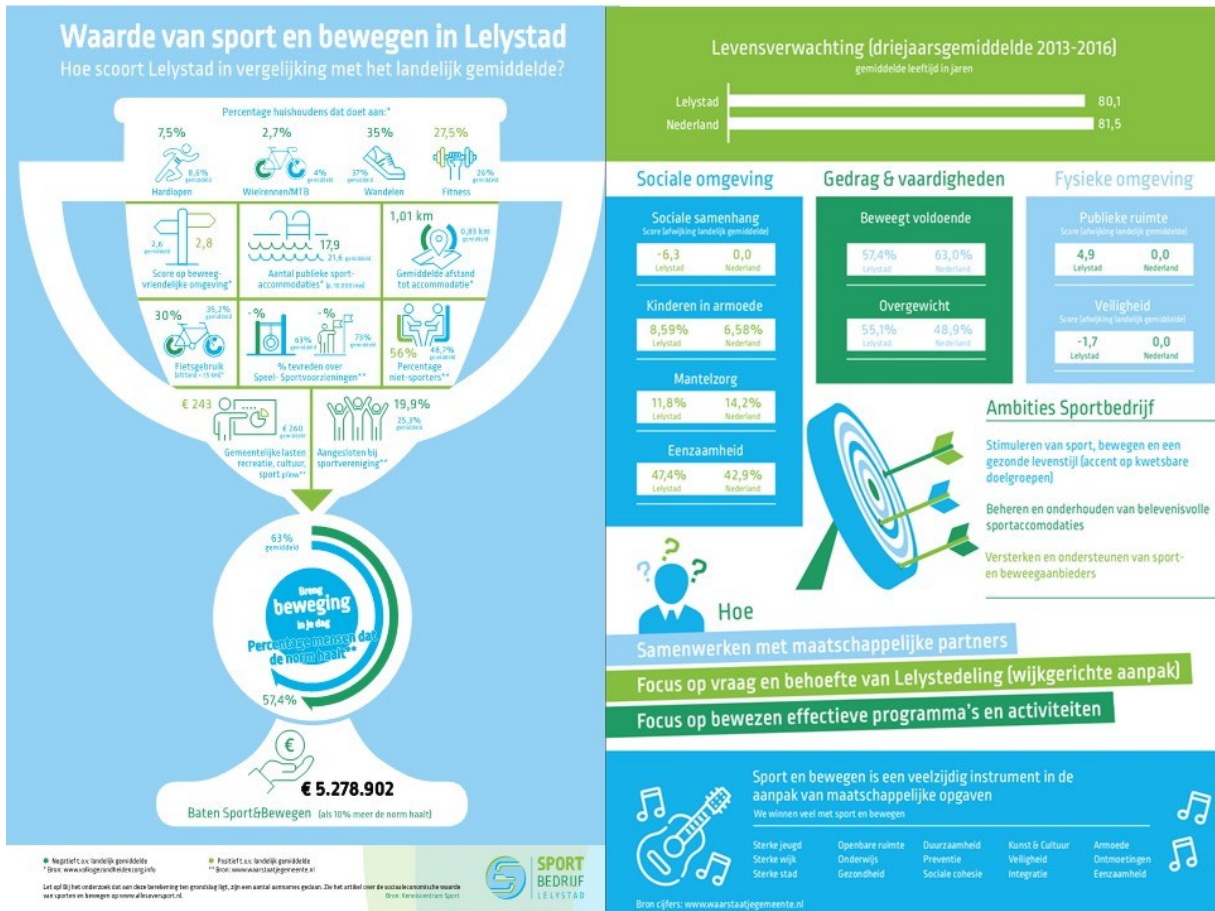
Waarde van sport en bewegen in Lelystad
Hoe scoort Lelystad in vergelijking met het landelijk gemiddelde?

Percentage huishoudens dat doet aan:*

7,5%
8,6% gemiddeld
Hardlopen

2,7%
4% gemiddeld
Wielrennen/MTB

35%
37% gemiddeld
Wandelen

27,5%
26% gemiddeld
Fitness

2,6 gemiddeld
2,8
Score op beweegvriendelijke omgeving*

17,9
21,6 gemiddeld
Aantal publieke sportaccommodaties* (p. 10.000 inw)

1,01 km
0,85 km gemiddeld
Gemiddelde afstand tot accommodatie*

30%
35,2% gemiddeld
Fietsgebruik (afstand < 15 km)*

-%
63% gemiddeld
-%
73% gemiddeld
% tevreden over Speel- Sportvoorzieningen**

56%
48,7% gemiddeld
Percentage niet-sporters**

€ 243
€ 260 gemiddeld
Gemeentelijke lasten recreatie, cultuur, sport p/inw**

19,9%
25,3% gemiddeld
Aangesloten bij sportvereniging**

63% gemiddeld
Breng beweging in je dag
Percentage mensen dat de norm haalt**
57,4%

€ 5.278.902
Baten Sport&Bewegen (als 10% meer de norm haalt)

Negatief t.o.v. landelijk gemiddelde
* Bron: www.volksgezondheidenzorg.info
Positief t.o.v. landelijk gemiddelde
** Bron: www.waarstaatjegemeente.nl
Let op! Bij het onderzoek dat aan deze berekening ten grondslag ligt, zijn een aantal aannames gedaan. Zie het artikel over de sociaaleconomische waarde van sporten en bewegen op www.allesoversport.nl
Bron: Kenniscentrum Sport

SPORT BEDRIJF LELYSTAD

Levensverwachting (driejaarsgemiddelde 2013-2016)
gemiddelde leeftijd in jaren
Lelystad 80,1
Nederland 81,5

Sociale omgeving
Sociale samenhang
Score (afwijking landelijk gemiddelde)
-6,3 Lelystad
0,0 Nederland
Kinderen in armoede
8,59% Lelystad
6,58% Nederland
Mantelzorg
11,8% Lelystad
14,2% Nederland
Eenzaamheid
47,4% Lelystad
42,9% Nederland

Gedrag & vaardigheden
Beweegt voldoende
57,4% Lelystad
63,0% Nederland
Overgewicht
55,1% Lelystad
48,9% Nederland

Fysieke omgeving
Publieke ruimte
Score (afwijking landelijk gemiddelde)
4,9 Lelystad
0,0 Nederland
Veiligheid
Score (afwijking landelijk gemiddelde)
-1,7 Lelystad
0,0 Nederland

Ambities Sportbedrijf
Stimuleren van sport, bewegen en een gezonde levenstijl (accent op kwetsbare doelgroepen)
Beheren en onderhouden van belevenisvolle sportaccomodaties
Versterken en ondersteunen van sport- en beweegaanbieders

Hoe
Samenwerken met maatschappelijke partners
Focus op vraag en behoefte van Lelystedeling (wijkgerichte aanpak)
Focus op bewezen effectieve programma's en activiteiten

Sport en bewegen is een veelzijdig instrument in de aanpak van maatschappelijke opgaven
We winnen veel met sport en bewegen
Sterke jeugd
Sterke wijk
Sterke stad
Openbare ruimte
Onderwijs
Gezondheid
Duurzaamheid
Preventie
Sociale cohesie
Kunst & Cultuur
Veiligheid
Integratie
Armoede
Ontmoetingen
Eenzaamheid

Bron cijfers: www.waarstaatjegemeente.nl